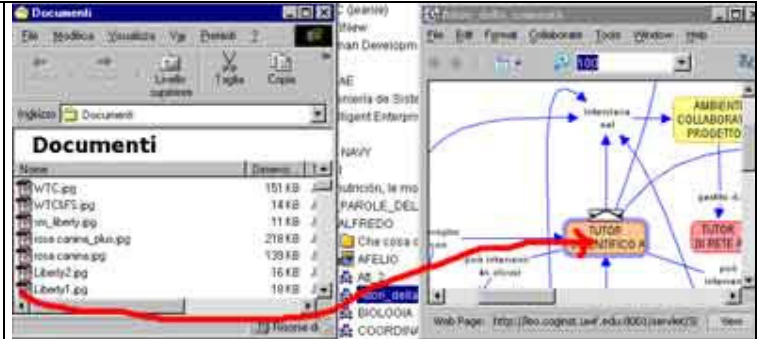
Documenti
File Modifica Visualizza Vai Preferiti ?
Livello superiore Taglia Copia
Indirizzo Documenti
Documenti
Nome Dimensi
WTC.jpg 151 KB
WTC5F5.jpg 14 KB
sm_liberty.jpg 11 KB
rosa canina_plus.jpg 218 KB
rosa canina.jpg 139 KB
Liberty2.jpg 16 KB
Liberty1.jpg 19 KB
Risorse di

C (earnie)
View
man Developm
AE
neria de Sist
lligent Enterpr
NAVY
nutrición, le m
PAROLE_DEL
ALFREDO
Che cosa c
AFELIO
AE_2
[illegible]_della
BIOLOGIA
COORDINA

File Edit Format Collaborate Tools Window Help
100
interessa sul
AMBIENTI COLLABORA PROGETTO
gestito d
TUTOR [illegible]NTIFICO A
TUTOR DI RETE A
può interagire in diversi
può interagi
Web Page: http://leo.coginst.uwf.edu:8001/servlet/20
View